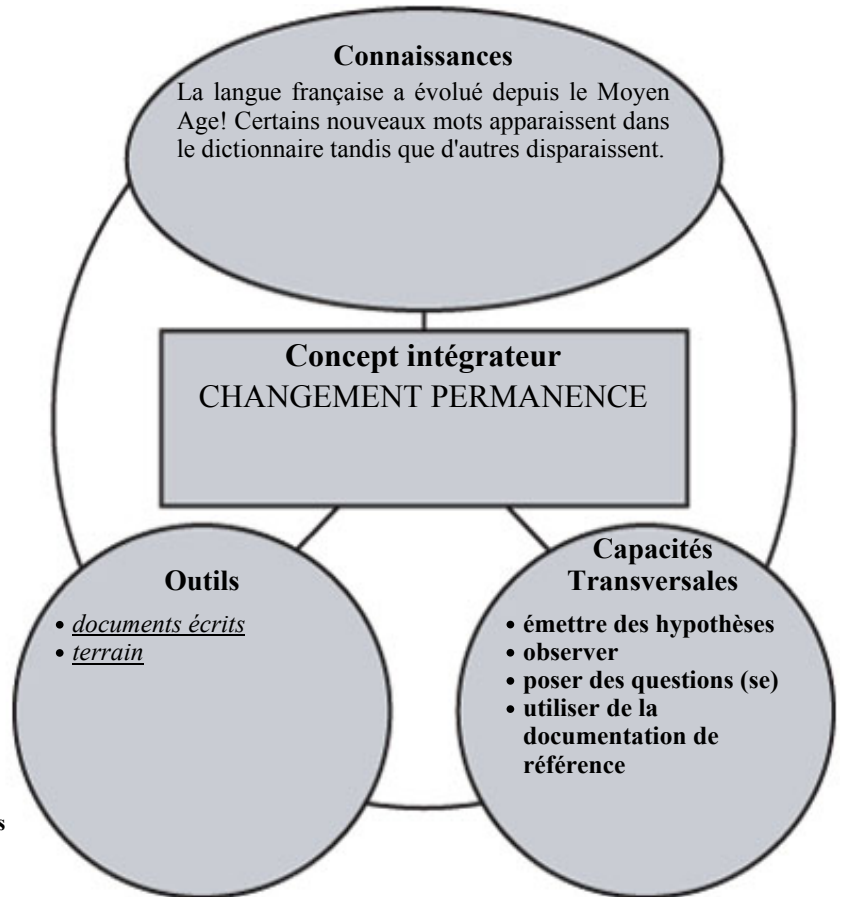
Connaissances

La langue française a évolué depuis le Moyen Age! Certains nouveaux mots apparaissent dans le dictionnaire tandis que d'autres disparaissent.

Concept intégrateur
CHANGEMENT PERMANENCE

Outils

• documents écrits
• terrain

Capacités Transversales

• émettre des hypothèses
• observer
• poser des questions (se)
• utiliser de la documentation de référence

s